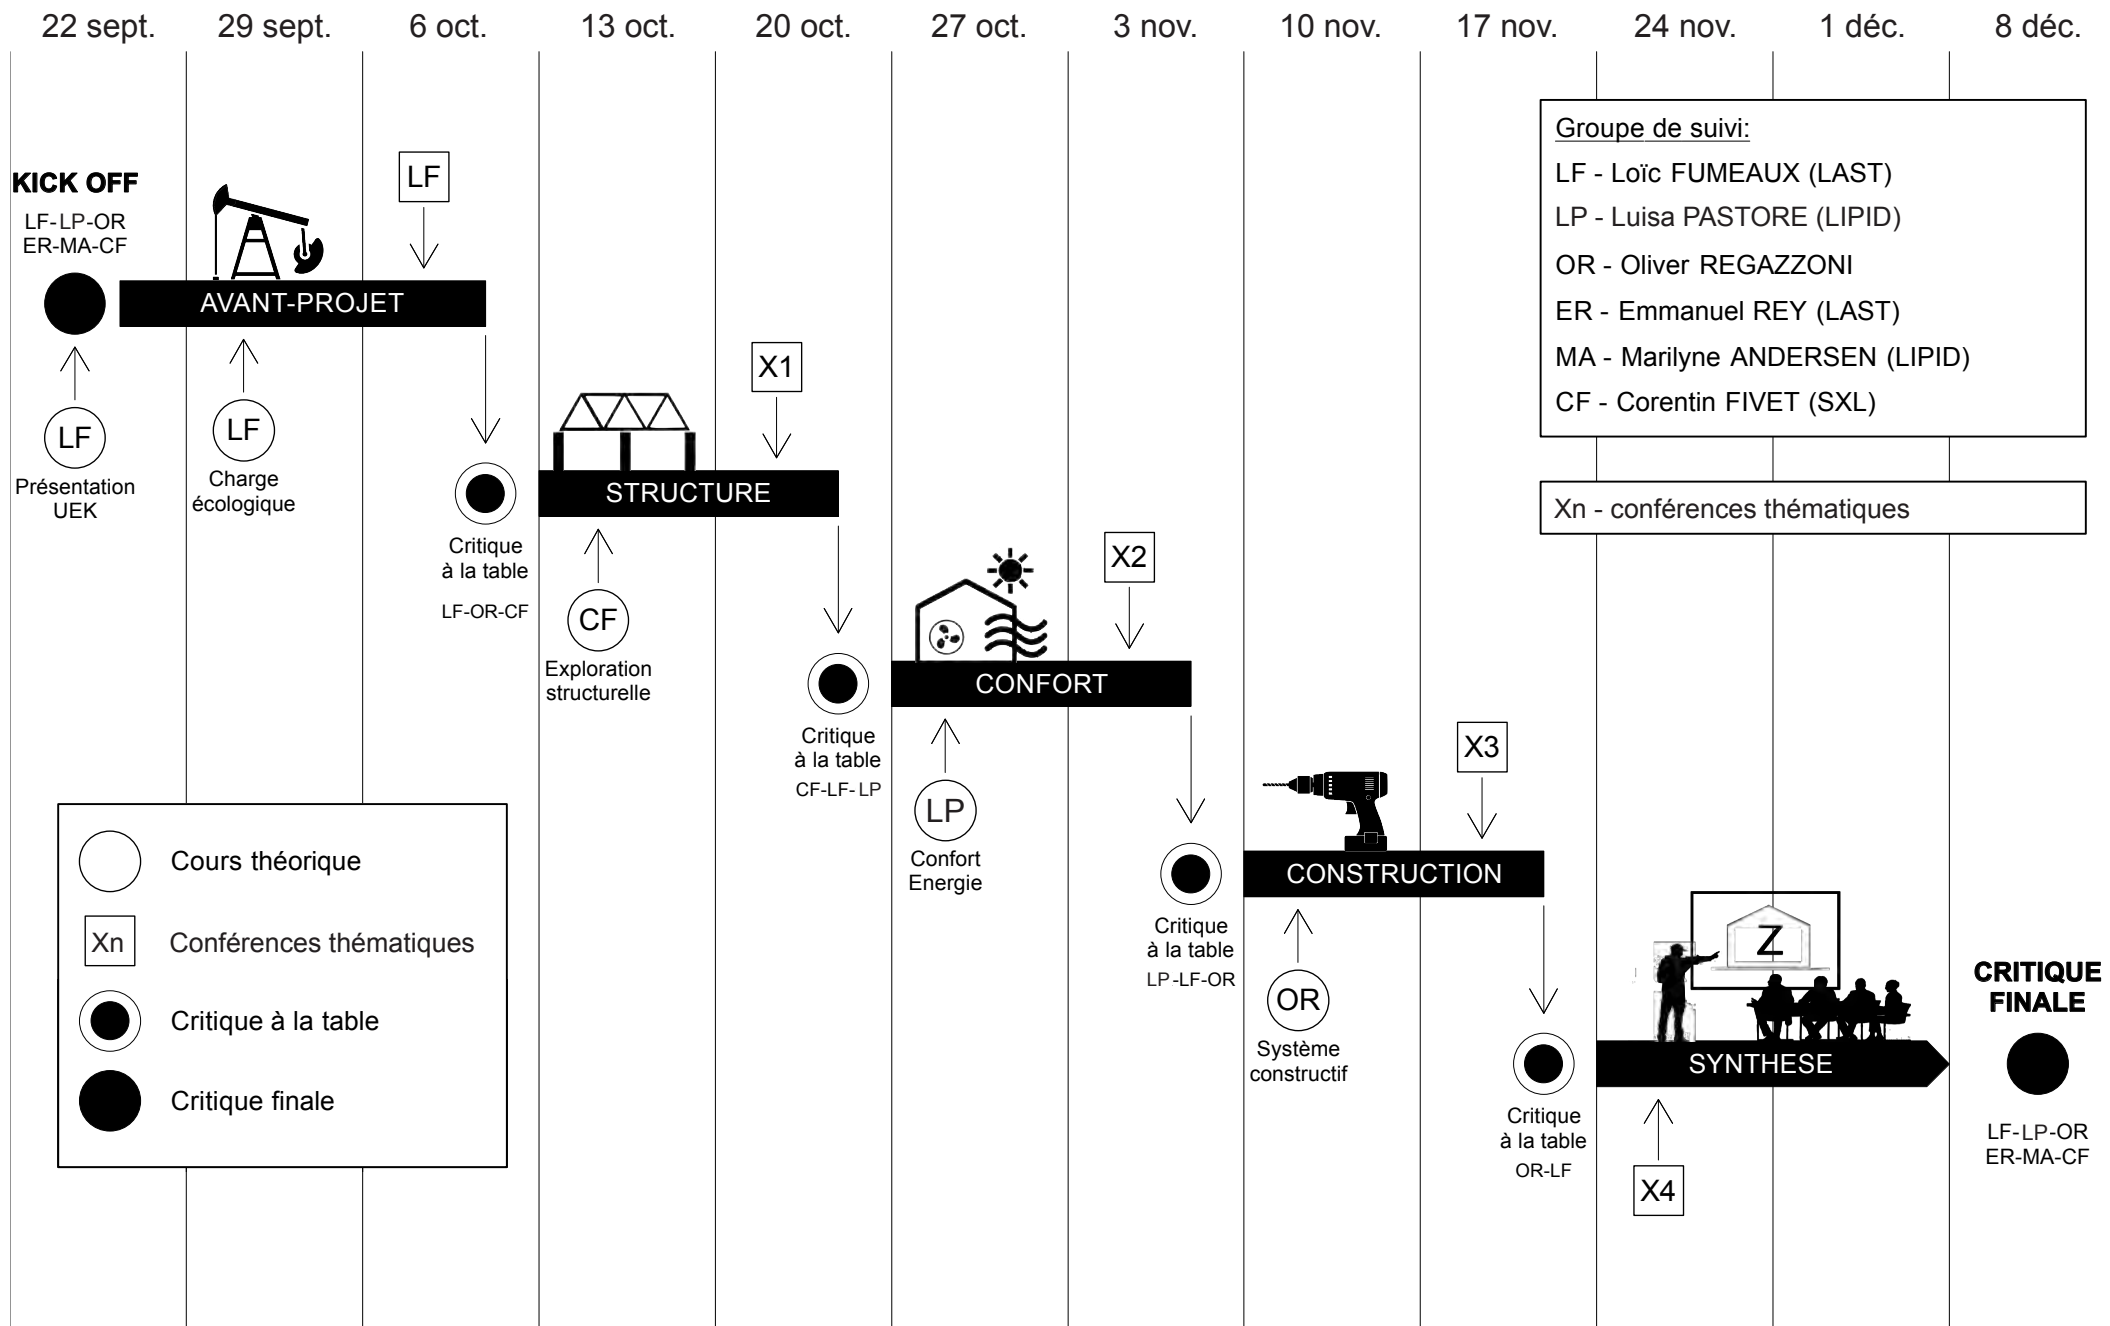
22 sept. 29 sept. 6 oct. 13 oct. 20 oct. 27 oct. 3 nov. 10 nov. 17 nov. 24 nov. 1 déc. 8 déc.

Groupe de suivi:
LF - Loïc FUMEAUX (LAST)
LP - Luisa PASTORE (LIPID)
OR - Oliver REGAZZONI
ER - Emmanuel REY (LAST)
MA - Marilyne ANDERSEN (LIPID)
CF - Corentin FIVET (SXL)

Xn - conférences thématiques

KICK OFF
LF-LP-OR
ER-MA-CF

AVANT-PROJET

LF

LF
Présentation UEK

LF
Charge écologique

Critique à la table
LF-OR-CF

X1

STRUCTURE

CF
Exploration structurelle

Critique à la table
CF-LF-LP

X2

CONFORT

LP
Confort Energie

Critique à la table
LP-LF-OR

X3

CONSTRUCTION

OR
Système constructif

Critique à la table
OR-LF

Z

SYNTHESE

X4

CRITIQUE FINALE
LF-LP-OR
ER-MA-CF

Cours théorique
Xn Conférences thématiques
Critique à la table
Critique finale